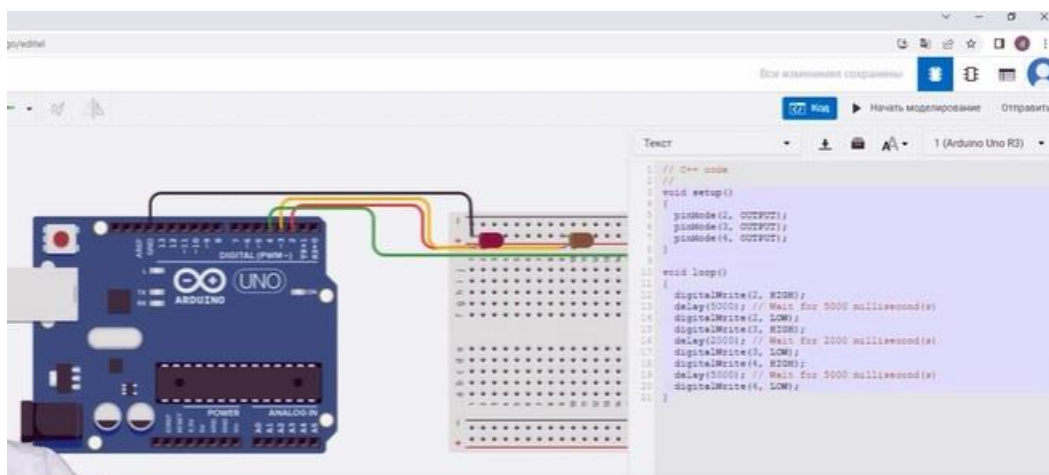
go/editel

Все изменения сохранены

Код
Начать моделирование
Отправить

Текст
1 (Arduino Uno R3)

DIGITAL (PWM~)
UNO
ARDUINO
POWER
ANALOG IN

1 // C++ code
2 //
3 void setup()
4 {
5 pinMode(2, OUTPUT);
6 pinMode(3, OUTPUT);
7 pinMode(4, OUTPUT);
8 }
9
10 void loop()
11 {
12 digitalWrite(2, HIGH);
13 delay(5000); // Wait for 5000 millisecond(s)
14 digitalWrite(2, LOW);
15 digitalWrite(3, HIGH);
16 delay(2000); // Wait for 2000 millisecond(s)
17 digitalWrite(3, LOW);
18 digitalWrite(4, HIGH);
19 delay(5000); // Wait for 5000 millisecond(s)
20 digitalWrite(4, LOW);
21 }